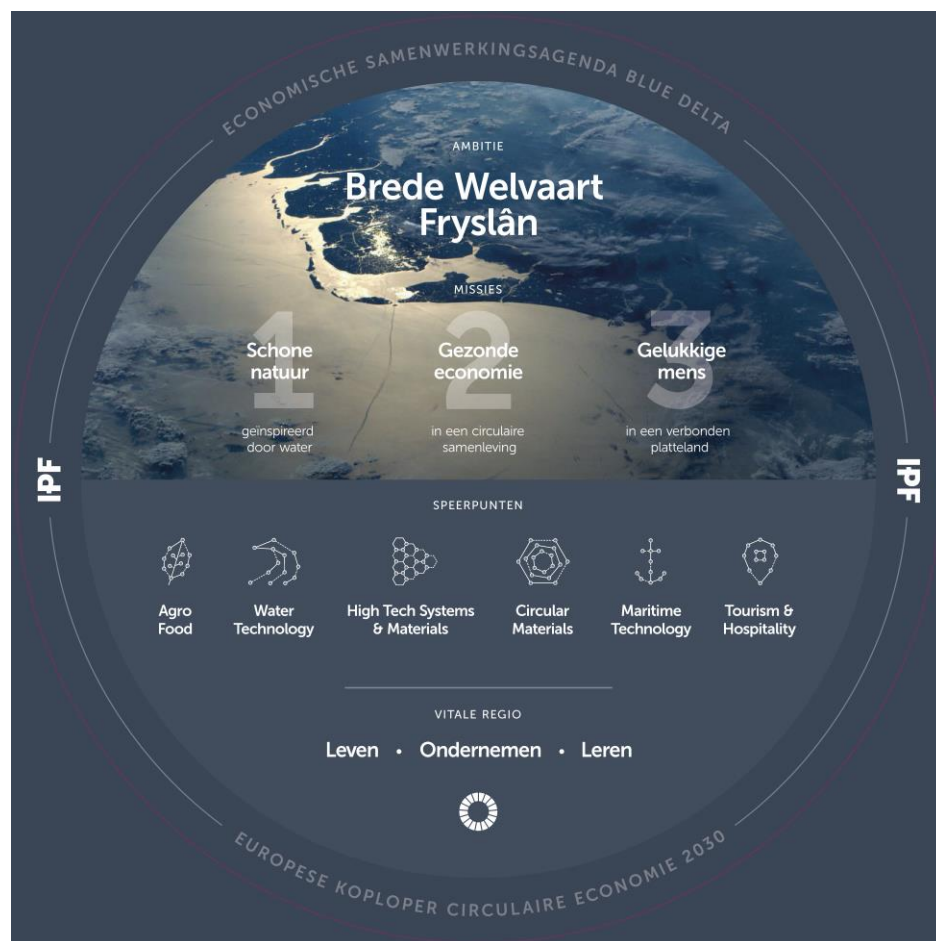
ECONOMISCHE SAMENWERKINGSAGENDA BLUE DELTA

AMBITIE

Brede Welvaart Fryslân

MISSIES

1
Schone natuur
geinspireerd door water

2
Gezonde economie
in een circulaire samenleving

3
Gelukkige mens
in een verbonden platteland

IPF

IPF

SPEERPUNTEN

Agro Food

Water Technology

High Tech Systems & Materials

Circular Materials

Maritime Technology

Tourism & Hospitality

VITALE REGIO

Leven • Ondernemen • Leren

EUROPESE KOPLOPER CIRCULAIRE ECONOMIE 2030